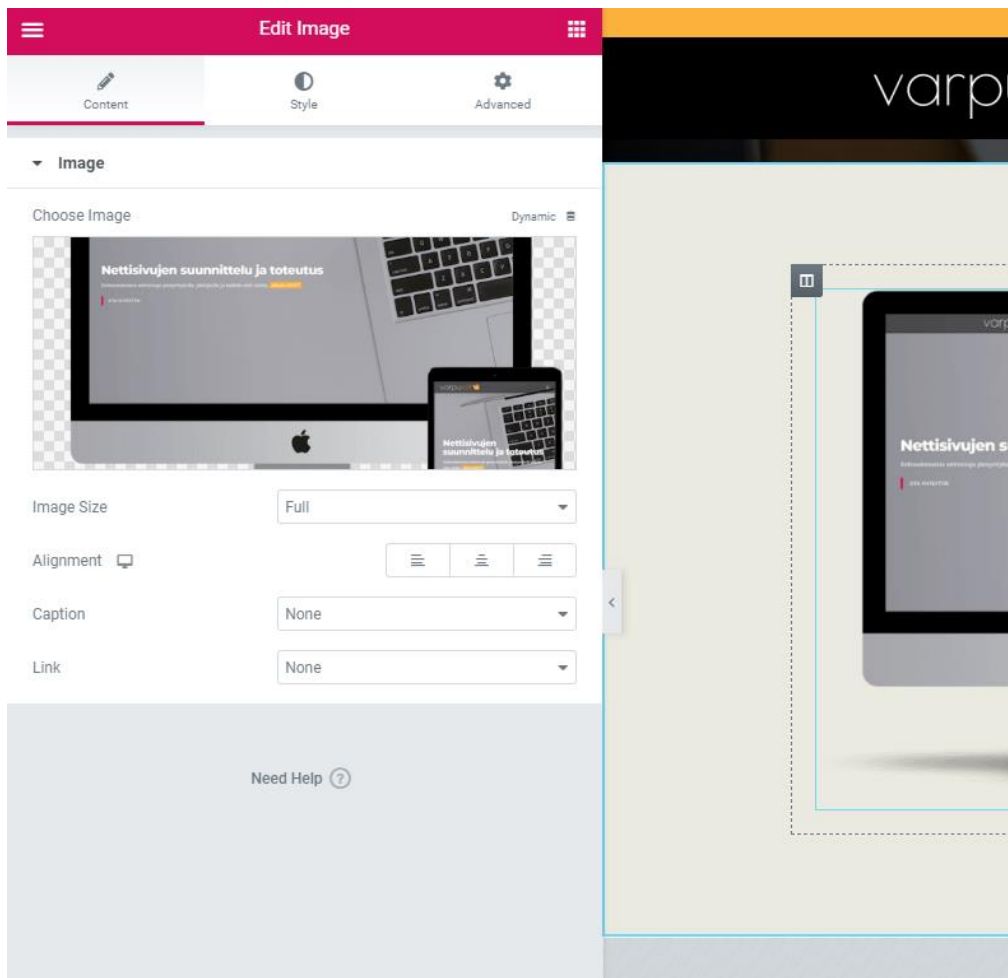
Edit Image

Content

Style

Advanced

Image

Choose Image

Dynamic

Nettisivujen suunnittelu ja toteutus

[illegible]

varpu

Nettisivujen suunnittelu ja toteutus

Image Size

Full

Alignment

Caption

None

Link

None

Need Help

varpu

varp

Nettisivujen s